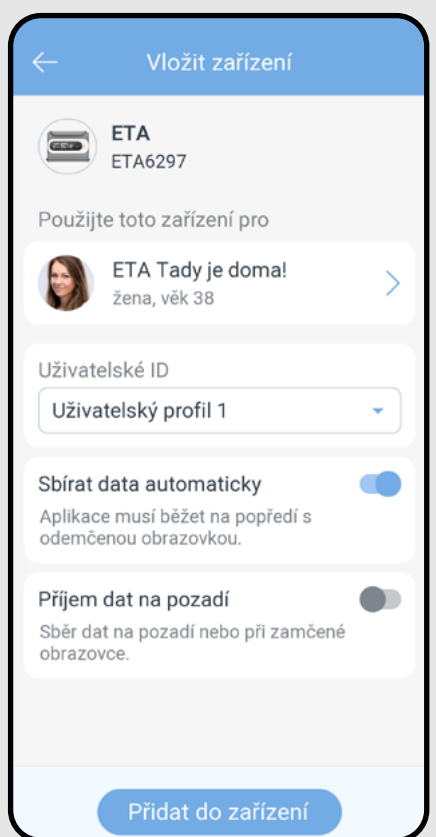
Vložit zařízení

ETA
ETA6297

Použijte toto zařízení pro

ETA Tady je doma!
žena, věk 38

Uživatelské ID
Uživatelský profil 1

Sbírat data automaticky
Aplikace musí běžet na popředí s odemčenou obrazovkou.

Příjem dat na pozadí
Sběr dat na pozadí nebo při zamčené obrazovce.

Přidat do zařízení